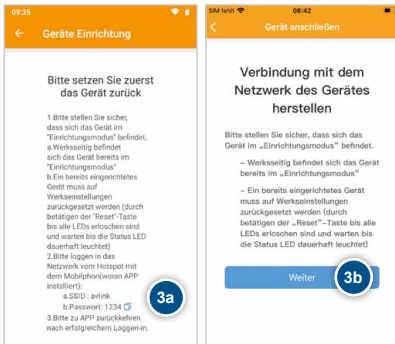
09:35

Geräte Einrichtung

Bitte setzen Sie zuerst das Gerät zurück

1.Bitte stellen Sie sicher, dass sich das Gerät im "Einrichtungsmodus" befindet.
a.Werksseitig befindet sich das Gerät bereits im "Einrichtungsmodus"
b.Ein bereits eingerichtetes Gerät muss auf Werkseinstellungen zurückgesetzt werden (durch betätigen der "Reset"-Taste bis alle LEDs erloschen sind und warten bis die Status LED dauerhaft leuchtet)
2.Bitte loggen in das Netzwerk vom Hotspot mit dem Mobilphon(woran APP installiert):
a.SSID : avlink
b.Passwort: 1234
3.Bitte zu APP zurückkehren nach erfolgreichem Loggen-in.

3a

SIM fehlt 08:42

Gerät anschließen

Verbindung mit dem Netzwerk des Gerätes herstellen

Bitte stellen Sie sicher, dass sich das Gerät im „Einrichtungsmodus" befindet.

– Werksseitig befindet sich das Gerät bereits im „Einrichtungsmodus"

– Ein bereits eingerichtetes Gerät muss auf Werkseinstellungen zurückgesetzt werden (durch betätigen der „Reset"-Taste bis alle LEDs erloschen sind und warten bis die Status LED dauerhaft leuchtet)

Weiter

3b